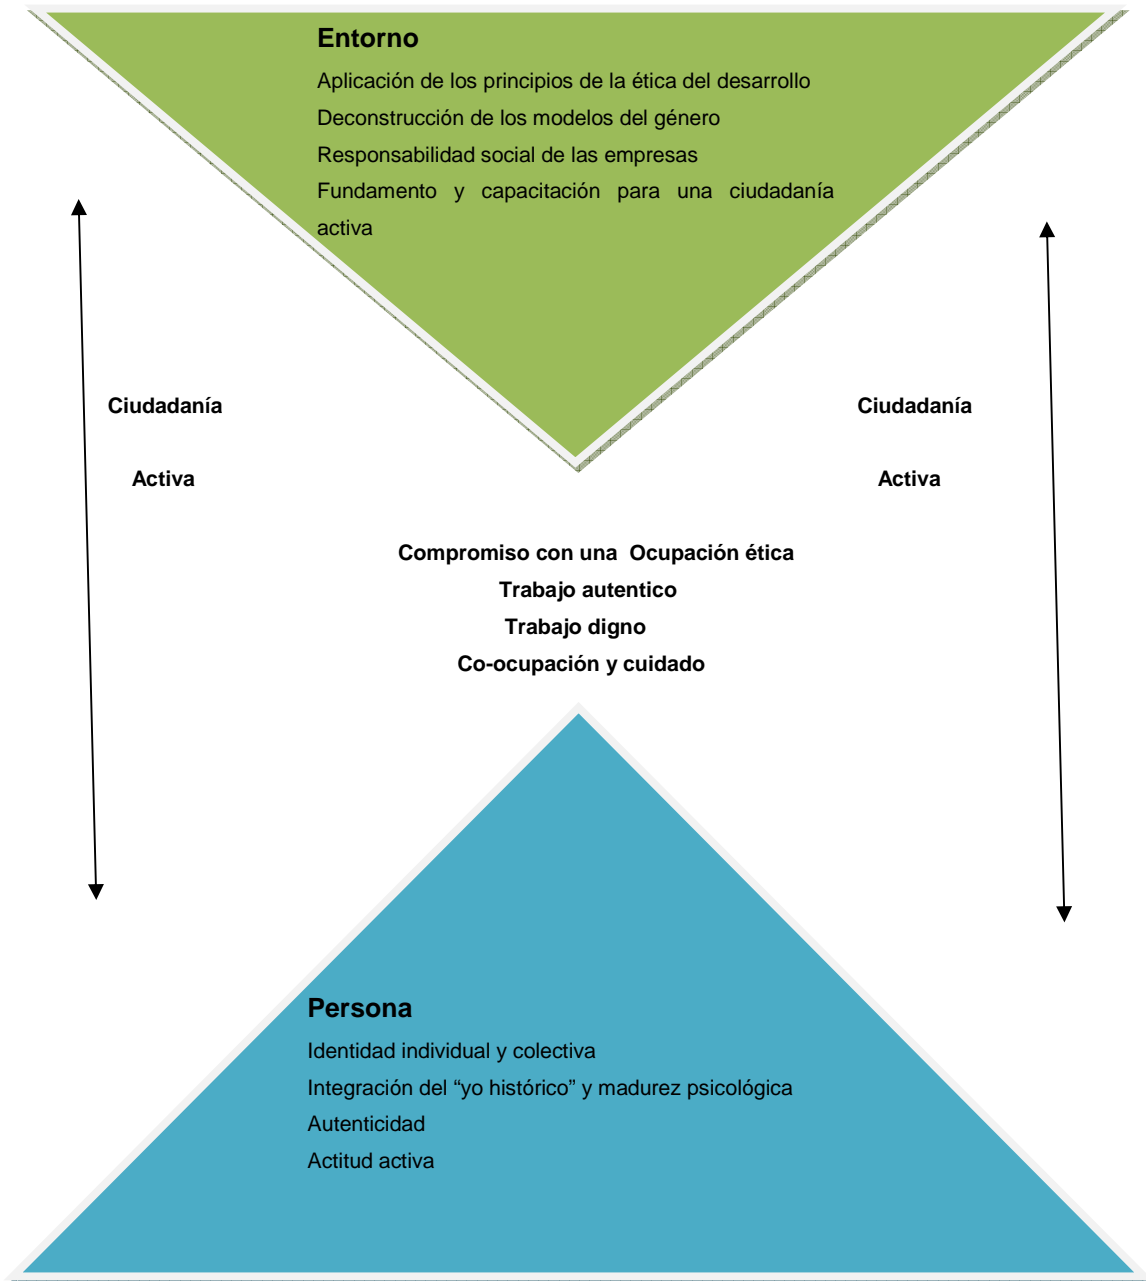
Entorno

Aplicación de los principios de la ética del desarrollo
Deconstrucción de los modelos del género
Responsabilidad social de las empresas
Fundamento y capacitación para una ciudadanía activa

Ciudadanía

Activa

Ciudadanía

Activa

Compromiso con una Ocupación ética
Trabajo autentico
Trabajo digno
Co-ocupación y cuidado

Persona

Identidad individual y colectiva
Integración del “yo histórico” y madurez psicológica
Autenticidad
Actitud activa